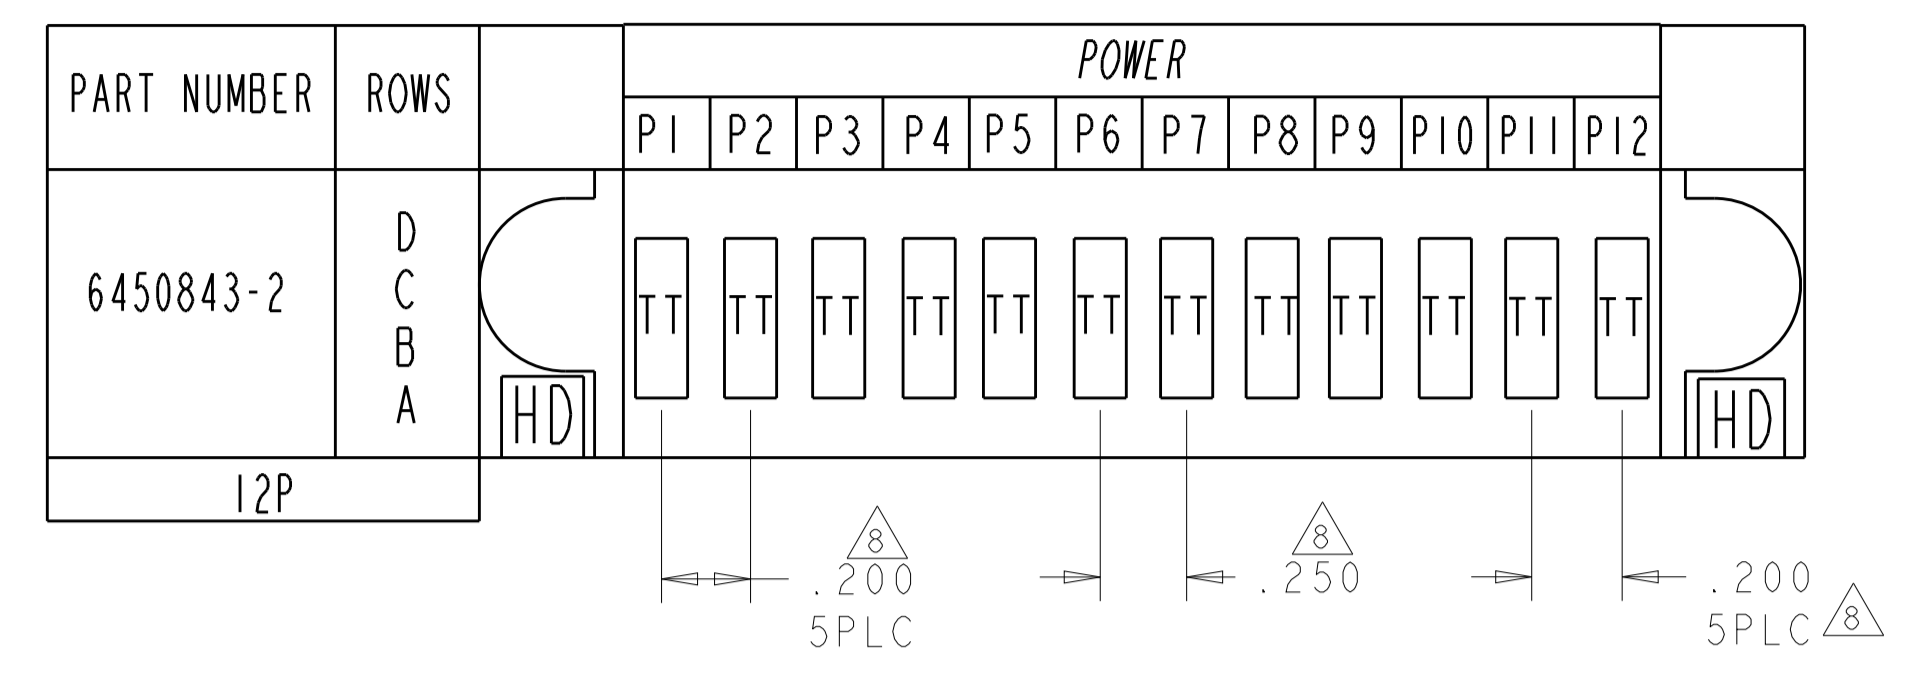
| PART NUMBER | ROWS |
|---|---|
| 6450843-2 | D C B A |
| 12P | |

HD

POWER

| P1 | P2 | P3 | P4 | P5 | P6 | P7 | P8 | P9 | P10 | P11 | P12 |
|---|---|---|---|---|---|---|---|---|---|---|---|
| TT | TT | TT | TT | TT | TT | TT | TT | TT | TT | TT | TT |

HD

8
.200
5PLC

8
.250

.200
5PLC
8